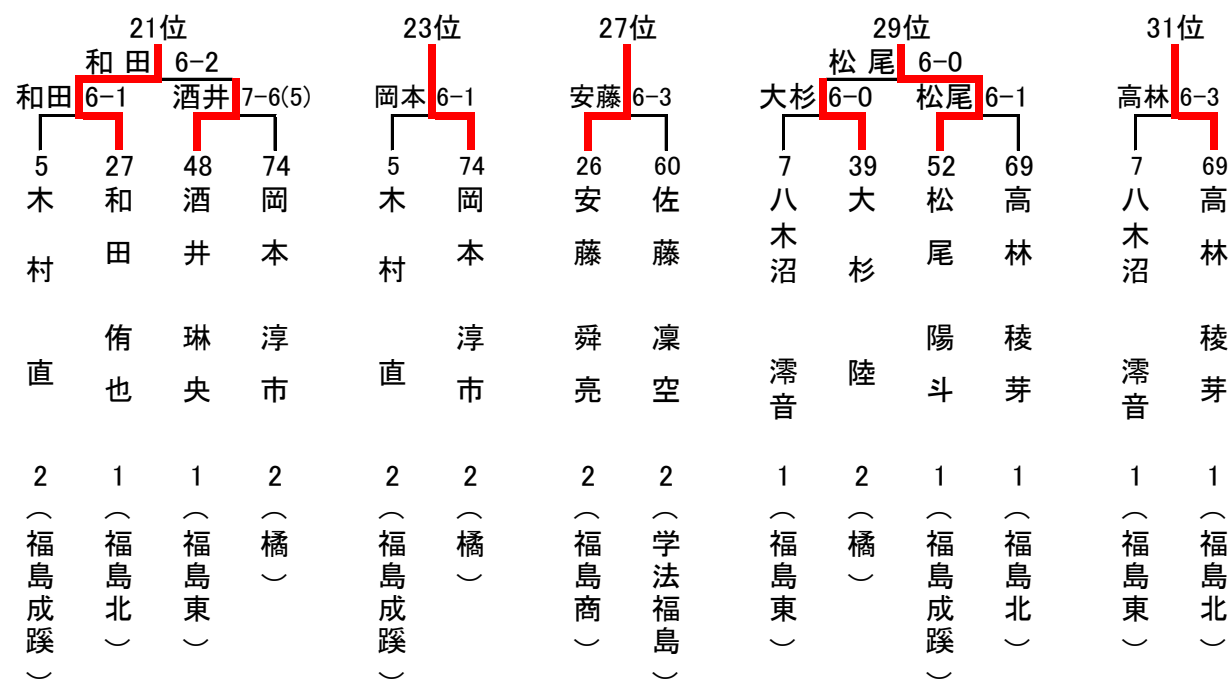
21位
和田 6-2
和田 6-1 酒井 7-6(5)
5 木村 直 2（福島成蹊）
27 和田 侑也 1（福島北）
48 酒井 琳央 1（福島東）
74 岡本 淳市 2（橘）

23位
岡本 6-1
5 木村 直 2（福島成蹊）
74 岡本 淳市 2（橘）

27位
安藤 6-3
26 安藤 舜亮 2（福島商）
60 佐藤 凜空 2（学法福島）

29位
松尾 6-0
大杉 6-0 松尾 6-1
7 八木沼 澪音 1（福島東）
39 大杉 陸 2（橘）
52 松尾 陽斗 1（福島成蹊）
69 高林 稜芽 1（福島北）

31位
高林 6-3
7 八木沼 澪音 1（福島東）
69 高林 稜芽 1（福島北）